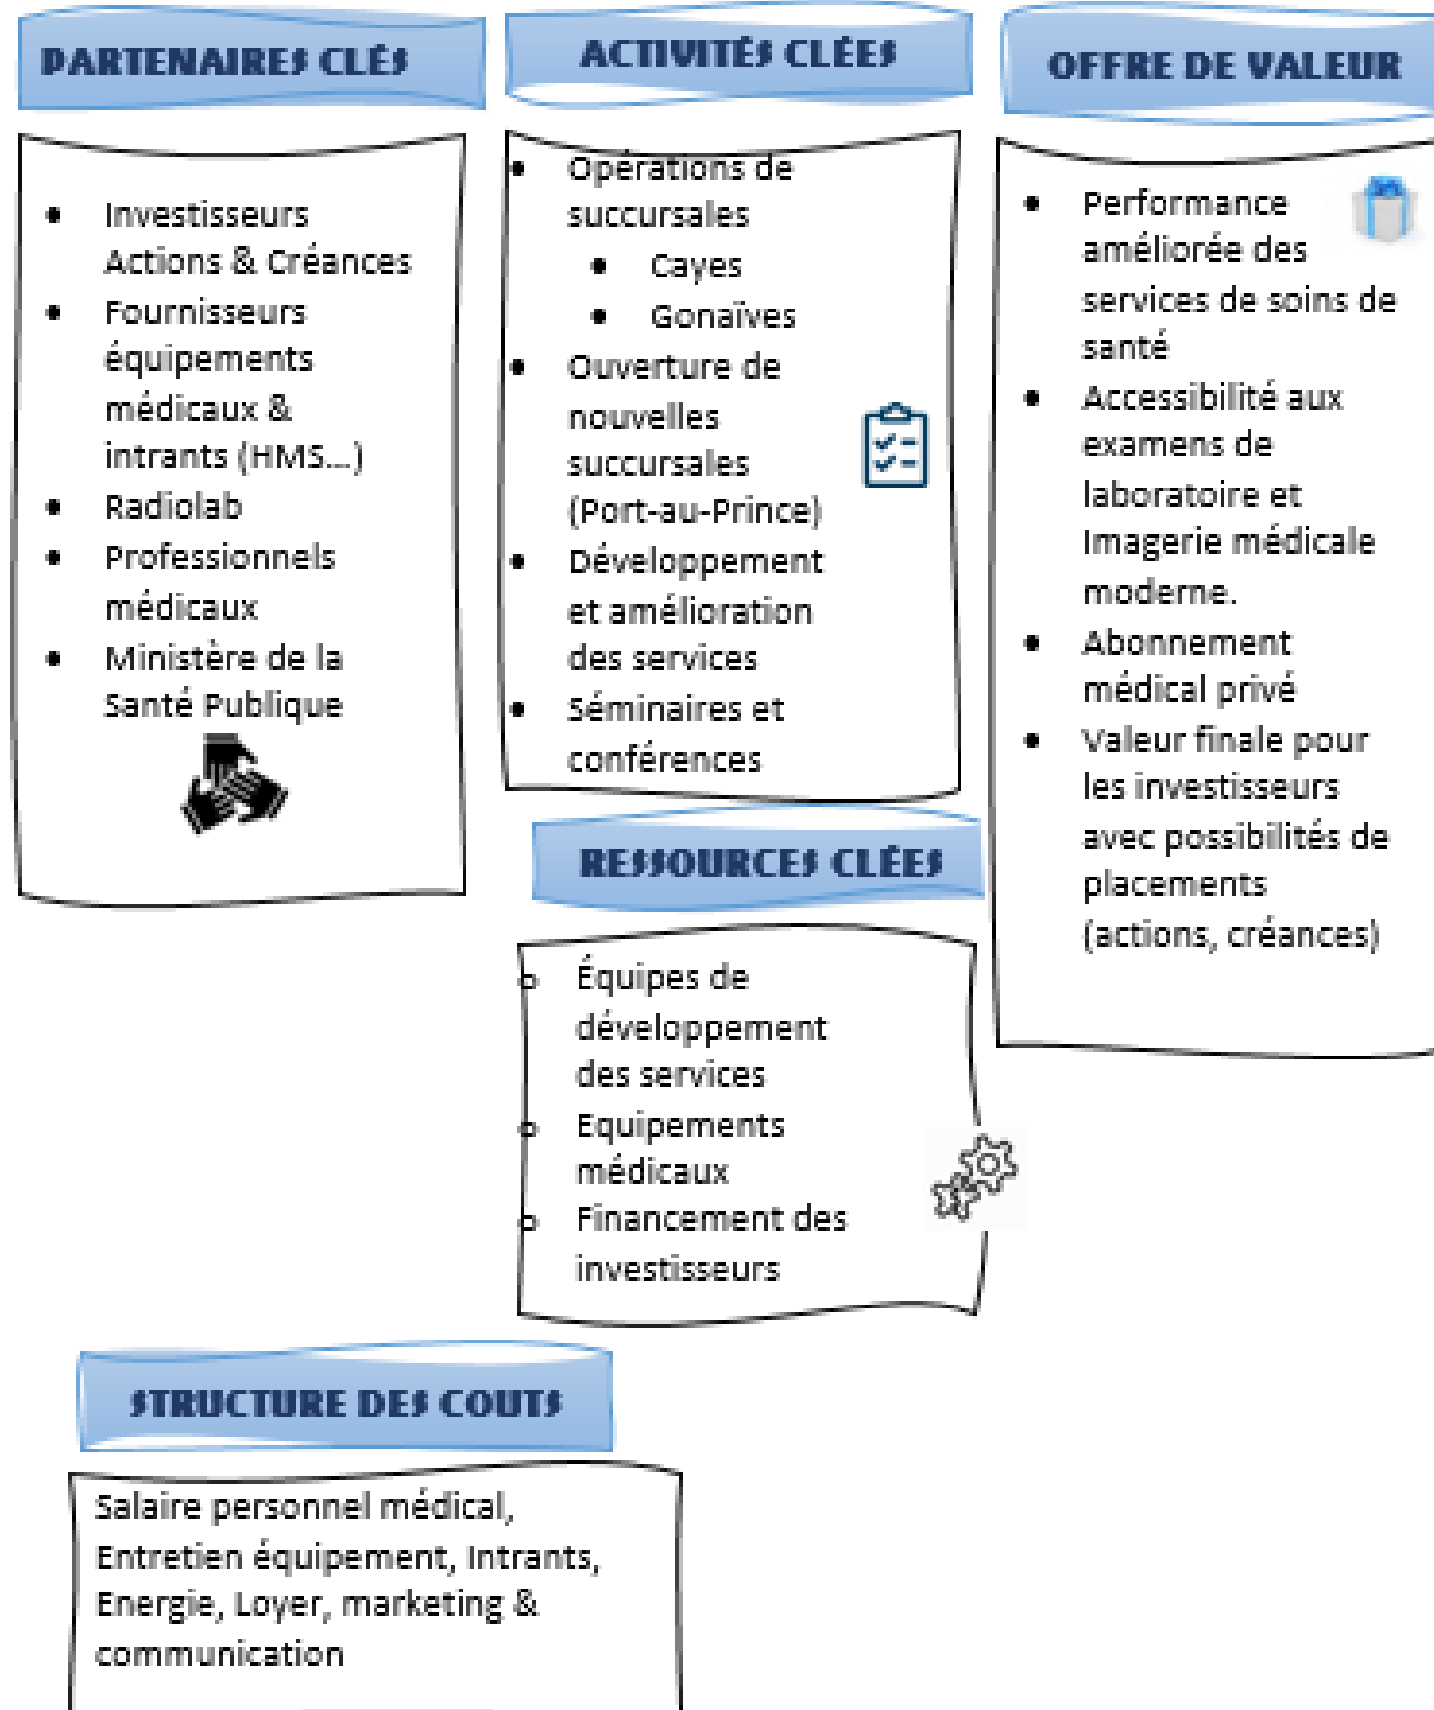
PARTENAIRES CLÉS

- Investisseurs Actions & Créances
- Fournisseurs équipements médicaux & intrants (HMS...)
- Radiolab
- Professionnels médicaux
- Ministère de la Santé Publique

ACTIVITÉS CLÉES

- Opérations de succursales
  - Cayes
  - Gonaïves
- Ouverture de nouvelles succursales (Port-au-Prince)
- Développement et amélioration des services
- Séminaires et conférences

OFFRE DE VALEUR

- Performance améliorée des services de soins de santé
- Accessibilité aux examens de laboratoire et Imagerie médicale moderne.
- Abonnement médical privé
- Valeur finale pour les investisseurs avec possibilités de placements (actions, créances)

RESSOURCES CLÉES

- Équipes de développement des services
- Equipements médicaux
- Financement des investisseurs

STRUCTURE DES COUTS

Salaire personnel médical, Entretien équipement, Intrants, Energie, Loyer, marketing & communication